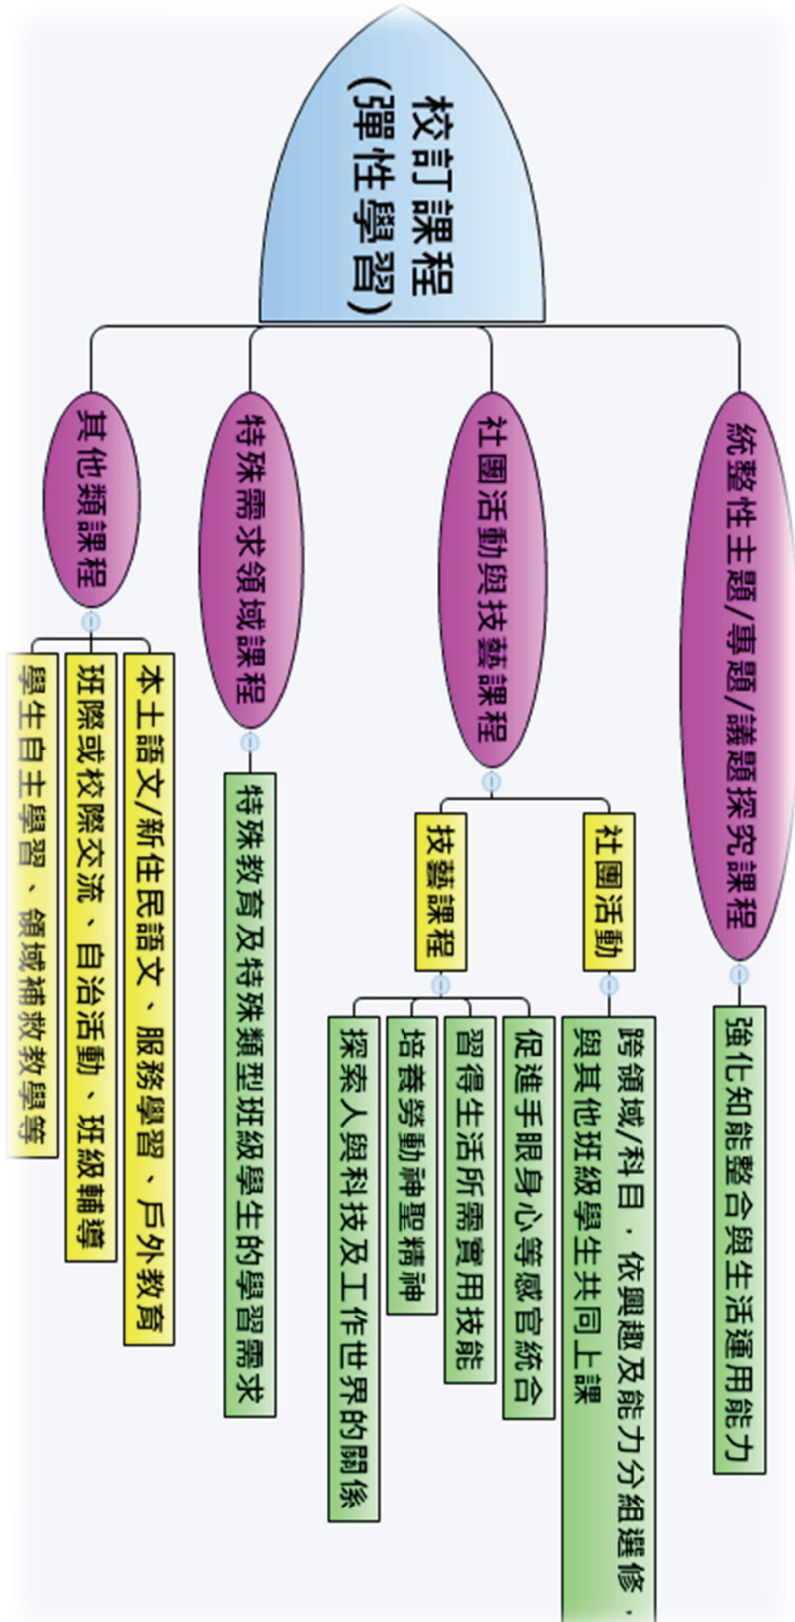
校訂課程
(彈性學習)

統整性主題/專題/議題探究課程

強化知能整合與生活運用能力

社團活動與技藝課程

社團活動

跨領域/科目、依興趣及能力分組選修，與其他班級學生共同上課

技藝課程

促進手眼身心等感官統合

習得生活所需實用技能

培養勞動神聖精神

探索人與科技及工作世界的關係

特殊需求領域課程

特殊教育及特殊類型班級學生的學習需求

其他類課程

本土語文/新住民語文、服務學習、戶外教育

班際或校際交流、自治活動、班級輔導

學生自主學習、領域補救教學等